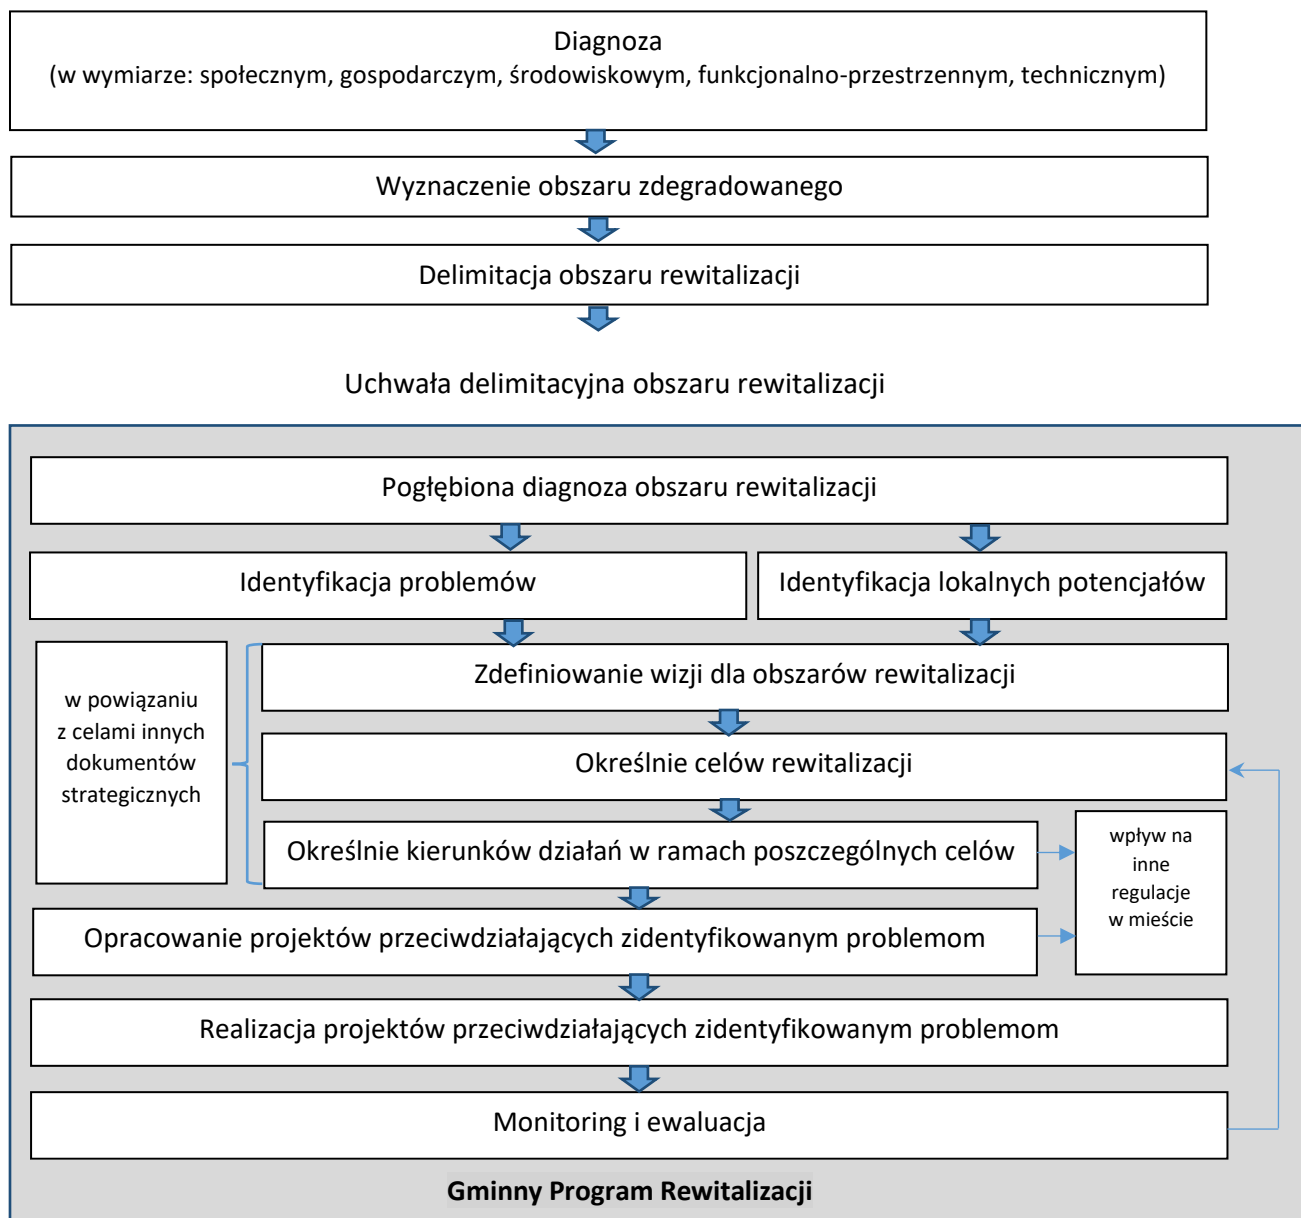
Diagnoza
(w wymiarze: społecznym, gospodarczym, środowiskowym, funkcjonalno-przestrzennym, technicznym)

Wyznaczenie obszaru zdegradowanego

Delimitacja obszaru rewitalizacji

Uchwała delimitacyjna obszaru rewitalizacji

Pogłębiona diagnoza obszaru rewitalizacji

Identyfikacja problemów

Identyfikacja lokalnych potencjałów

w powiązaniu z celami innych dokumentów strategicznych

Zdefiniowanie wizji dla obszarów rewitalizacji

Określnie celów rewitalizacji

Określnie kierunków działań w ramach poszczególnych celów

wpływ na inne regulacje w mieście

Opracowanie projektów przeciwdziałających zidentyfikowanym problemom

Realizacja projektów przeciwdziałających zidentyfikowanym problemom

Monitoring i ewaluacja

Gminny Program Rewitalizacji